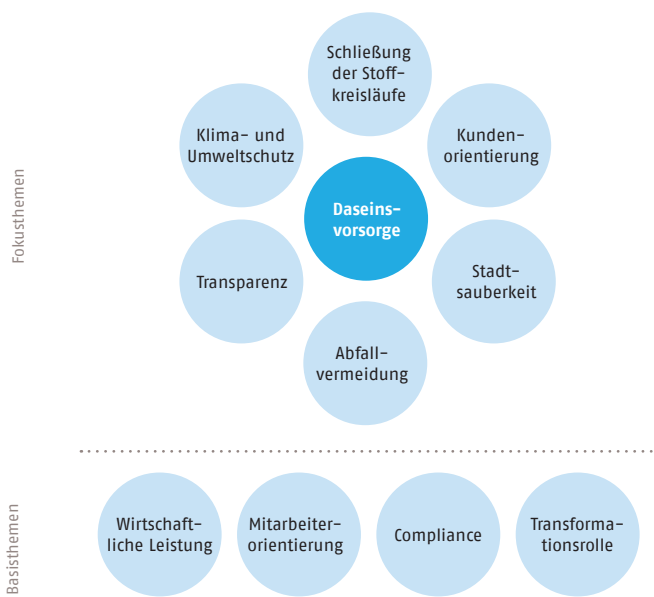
Fokusthemen

Schließung der Stoffkreisläufe

Klima- und Umweltschutz

Kundenorientierung

Daseinsvorsorge

Transparenz

Stadtsauberkeit

Abfallvermeidung

Basisthemen

Wirtschaftliche Leistung

Mitarbeiterorientierung

Compliance

Transformationsrolle